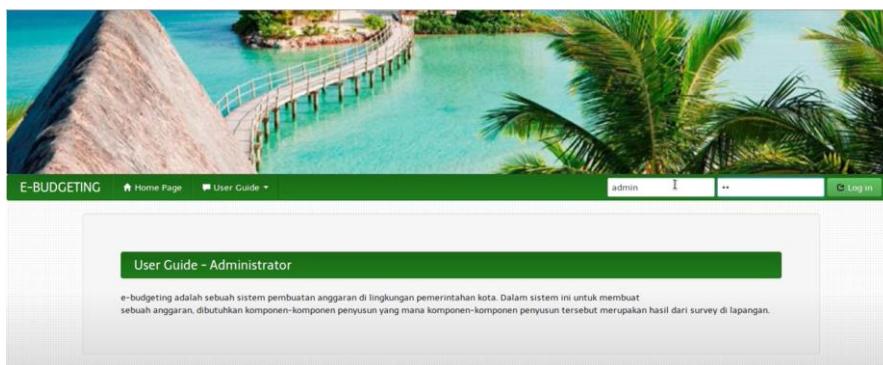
E-BUDGETING Home Page User Guide

admin

••

Log in

User Guide - Administrator

e-budgeting adalah sebuah sistem pembuatan anggaran di lingkungan pemerintahan kota. Dalam sistem ini untuk membuat sebuah anggaran, dibutuhkan komponen-komponen penyusun yang mana komponen-komponen penyusun tersebut merupakan hasil dari survey di lapangan.